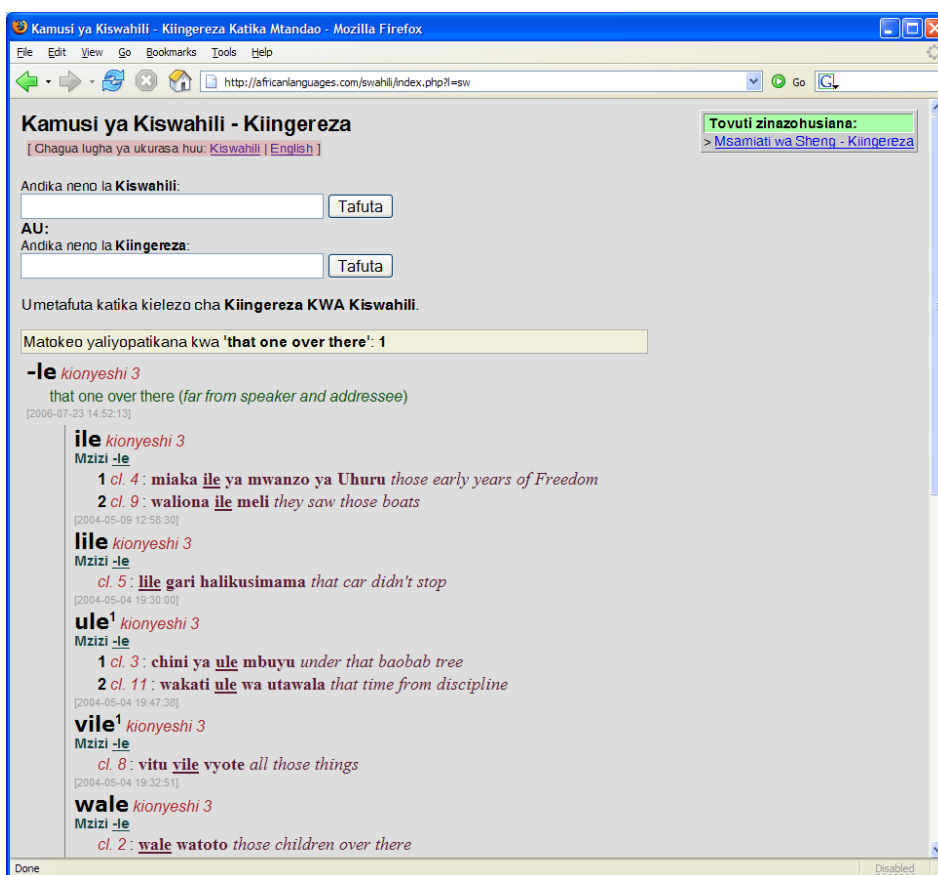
Kamusi ya Kiswahili - Kiingereza Katika Mtandao - Mozilla Firefox

File Edit View Go Bookmarks Tools Help

http://africanlanguages.com/swahili/index.php?l=sw

Go

Kamusi ya Kiswahili - Kiingereza

[ Chagua lugha ya ukurasa huu: Kiswahili | English ]

Tovuti zinazohusiana:
> Msamiati wa Sheng - Kiingereza

Andika neno la Kiswahili:

Tafuta

AU:
Andika neno la Kiingereza:

Tafuta

Umetafuta katika kielezo cha Kiingereza KWA Kiswahili.

Matokeo yaliyopatikana kwa 'that one over there': 1

-le kionyeshi 3
that one over there (far from speaker and addressee)
[2006-07-23 14:52:13]

ile kionyeshi 3
Mzizi -le
1 cl. 4 : miaka ile ya mwanzo ya Uhuru those early years of Freedom
2 cl. 9 : waliona ile meli they saw those boats
[2004-05-09 12:58:30]

lile kionyeshi 3
Mzizi -le
cl. 5 : lile gari halikusimama that car didn't stop
[2004-05-04 19:30:00]

ule$^1$ kionyeshi 3
Mzizi -le
1 cl. 3 : chini ya ule mbuyu under that baobab tree
2 cl. 11 : wakati ule wa utawala that time from discipline
[2004-05-04 19:47:38]

vile$^1$ kionyeshi 3
Mzizi -le
cl. 8 : vitu vile vyote all those things
[2004-05-04 19:32:51]

wale kionyeshi 3
Mzizi -le
cl. 2 : wale watoto those children over there

Done

Disabled